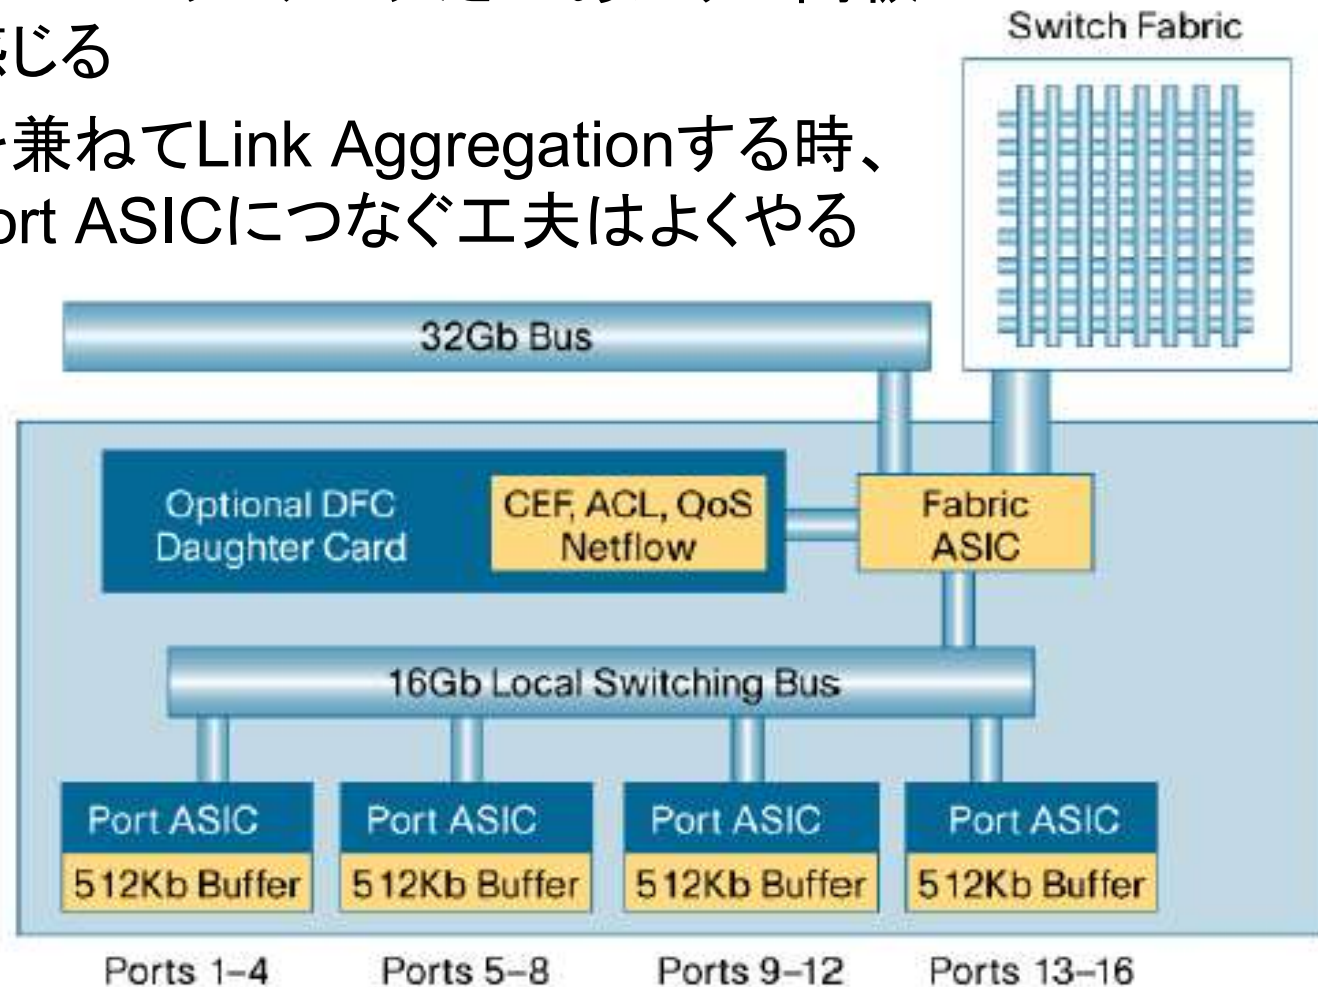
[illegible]じる
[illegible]兼ねてLink Aggregationする時、
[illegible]rt ASICにつなぐ工夫はよくやる

Switch Fabric

32Gb Bus

Optional DFC Daughter Card

CEF, ACL, QoS Netflow

Fabric ASIC

16Gb Local Switching Bus

Port ASIC
512Kb Buffer

Port ASIC
512Kb Buffer

Port ASIC
512Kb Buffer

Port ASIC
512Kb Buffer

Ports 1–4

Ports 5–8

Ports 9–12

Ports 13–16